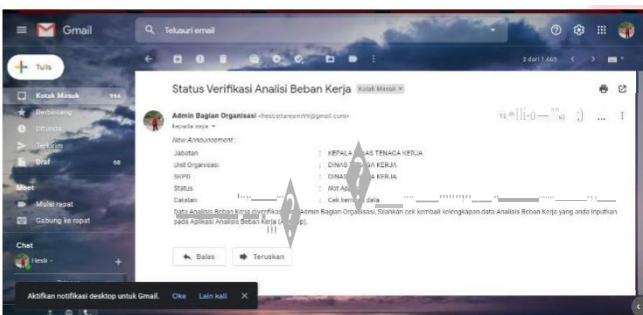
Gmail

Telusuri email

Tulis

Kotak Masuk 994
Berbintang
Ditunda
Terkirim
Draf 50

Meet
Mulai rapat
Gabung ke rapat

Chat
Hesti

2 dari 1.665

Status Verifikasi Analisi Beban Kerja Kotak Masuk ×

Admin Bagian Organisasi <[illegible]@gmail.com>
kepada saya

New Announcement :

| | | |
|---|---|---|
| Jabatan | : | KEPALA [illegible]AS TENAGA KERJA |
| Unit Organisasi | : | DINAS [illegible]GA KERJA |
| SKPD | : | DINAS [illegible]A KERJA |
| Status | : | Not Ap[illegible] |
| Catatan | : | Cek kem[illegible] data |

Data Analisis Beban Kerja diverifikasi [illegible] Admin Bagian Organisasi, Silahkan cek kembali kelengkapan data Analisis Beban Kerja yang anda inputkan pada Aplikasi Analisis Beban Kerja ([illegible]).

Balas

Teruskan

Aktifkan notifikasi desktop untuk Gmail. Oke Lain kali